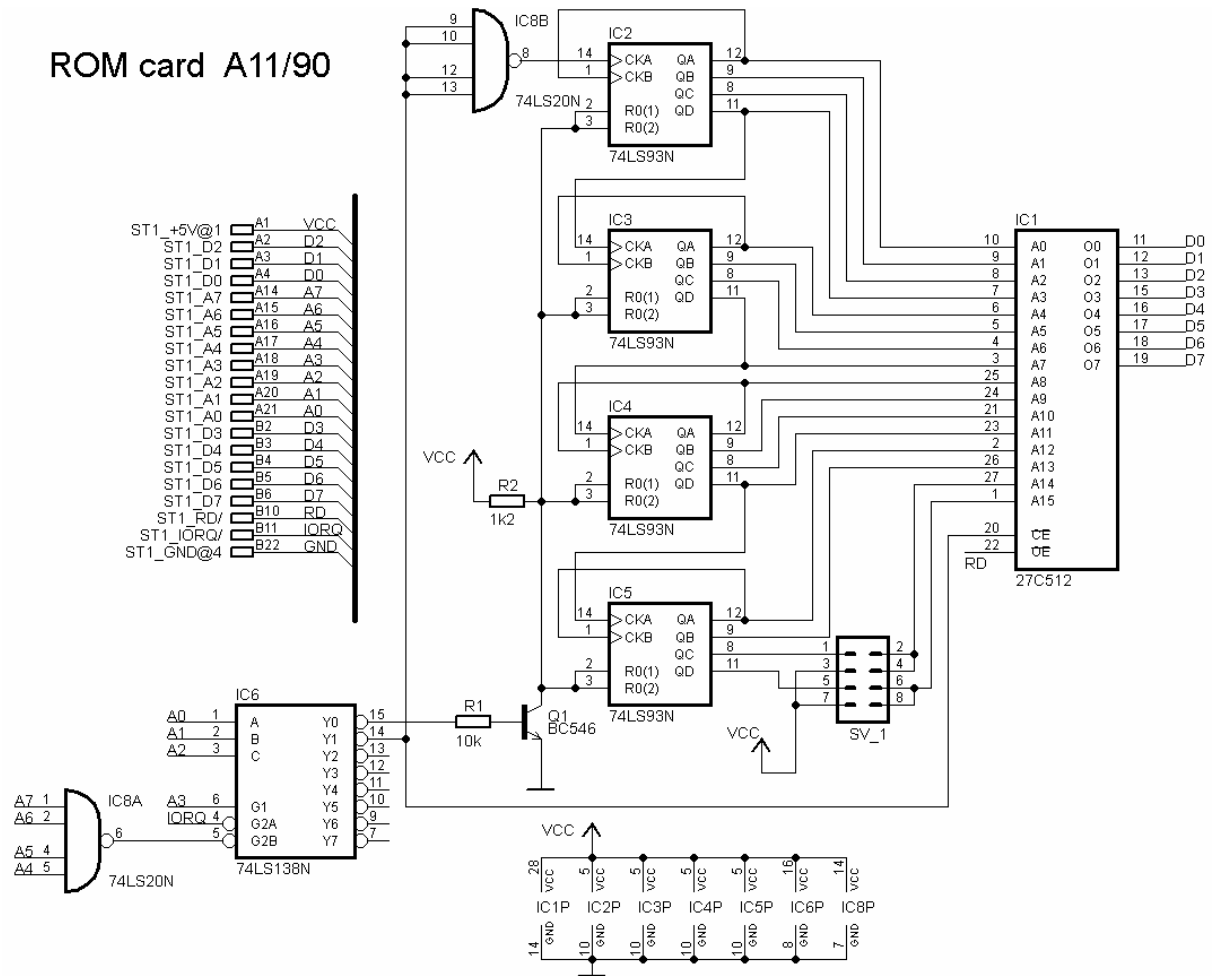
ROM card A11/90

ST1_+5V@1 A1 VCC
ST1_D2 A2 D2
ST1_D1 A3 D1
ST1_D0 A4 D0
ST1_A7 A14 A7
ST1_A6 A15 A6
ST1_A5 A16 A5
ST1_A4 A17 A4
ST1_A3 A18 A3
ST1_A2 A19 A2
ST1_A1 A20 A1
ST1_A0 A21 A0
ST1_D3 B2 D3
ST1_D4 B3 D4
ST1_D5 B4 D5
ST1_D6 B5 D6
ST1_D7 B6 D7
ST1_RD/ B10 RD
ST1_IORQ/ B11 IORQ
ST1_GND@4 B22 GND

IC8B 9 10 12 13 8 74LS20N

IC2 14 CKA 1 CKB 2 R0(1) 3 R0(2) QA 12 QB 9 QC 8 QD 11 74LS93N

IC3 14 CKA 1 CKB 2 R0(1) 3 R0(2) QA 12 QB 9 QC 8 QD 11 74LS93N

IC4 14 CKA 1 CKB 2 R0(1) 3 R0(2) QA 12 QB 9 QC 8 QD 11 74LS93N

VCC R2 1k2

IC5 14 CKA 1 CKB 2 R0(1) 3 R0(2) QA 12 QB 9 QC 8 QD 11 74LS93N

IC1
10 A0 O0 11 D0
9 A1 O1 12 D1
8 A2 O2 13 D2
7 A3 O3 15 D3
6 A4 O4 16 D4
5 A5 O5 17 D5
4 A6 O6 18 D6
3 A7 O7 19 D7
25 A8
24 A9
21 A10
23 A11
2 A12
26 A13
27 A14
1 A15
20 $\overline{CE}$
22 $\overline{OE}$
RD
27C512

1 2 3 4 5 6 7 8 SV_1
VCC

IC6
A0 1 A
A1 2 B
A2 3 C
A3 6 G1
IORQ 4 G2A
5 G2B
Y0 15 Y1 14 Y2 13 Y3 12 Y4 11 Y5 10 Y6 9 Y7 7
74LS138N

R1 10k
Q1 BC546

A7 1 A6 2 A5 4 A4 5 IC8A 6 74LS20N

VCC
28 VCC 5 VCC 5 VCC 5 VCC 5 VCC 16 VCC 14 VCC
IC1P IC2P IC3P IC4P IC5P IC6P IC8P
14 GND 10 GND 10 GND 10 GND 10 GND 8 GND 7 GND